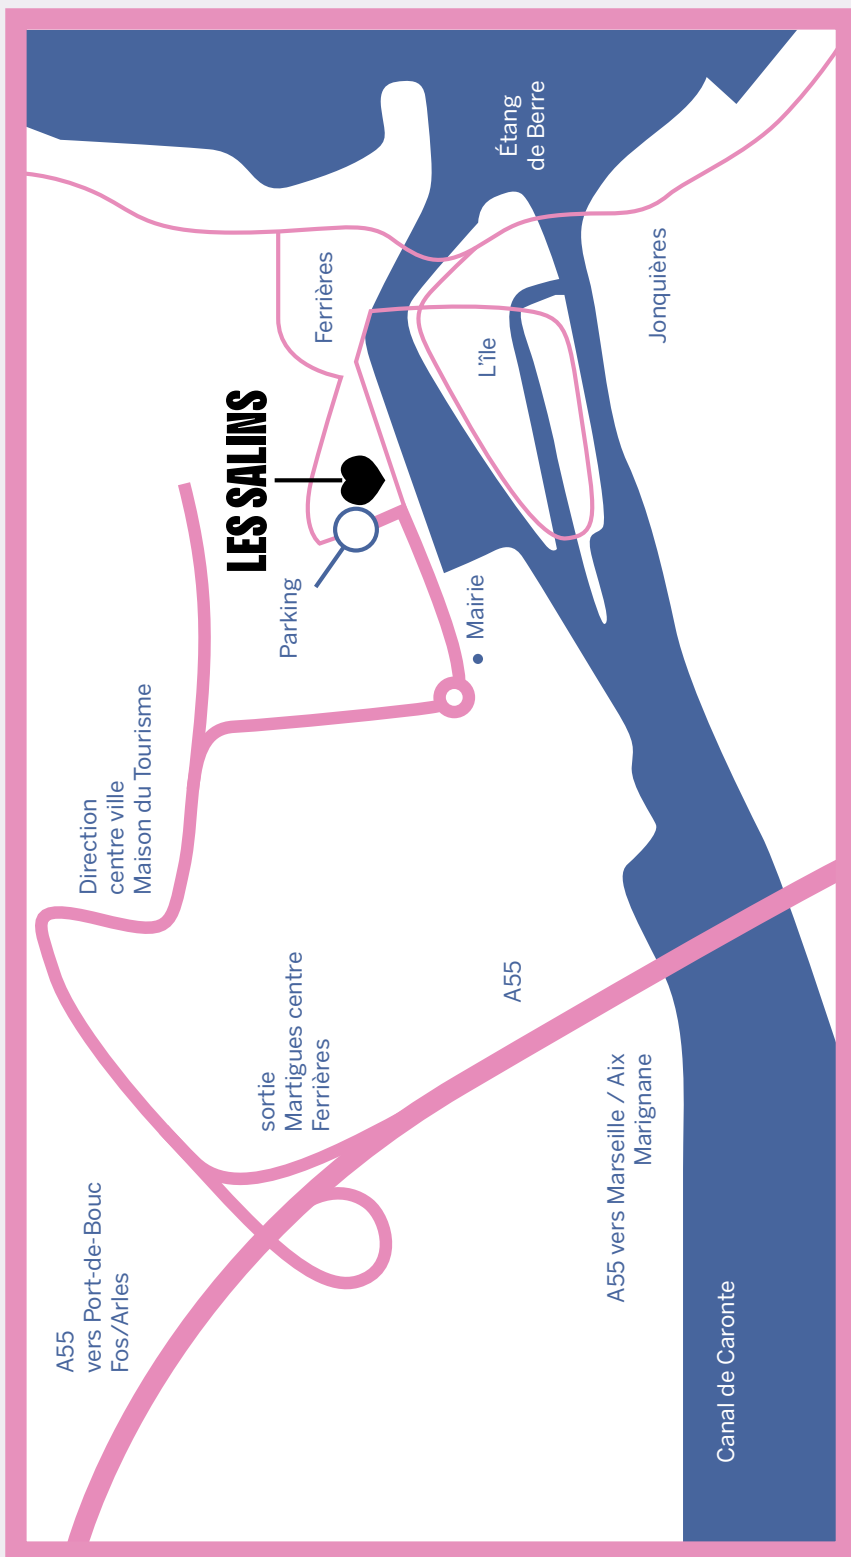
Étang de Berre

Jonquières

Ferrières

L'île

LES SALINS

Parking

Mairie

Direction centre ville Maison du Tourisme

A55

sortie Martigues centre Ferrières

A55 vers Marseille / Aix Marignane

A55 vers Port-de-Bouc Fos/Arles

Canal de Caronte